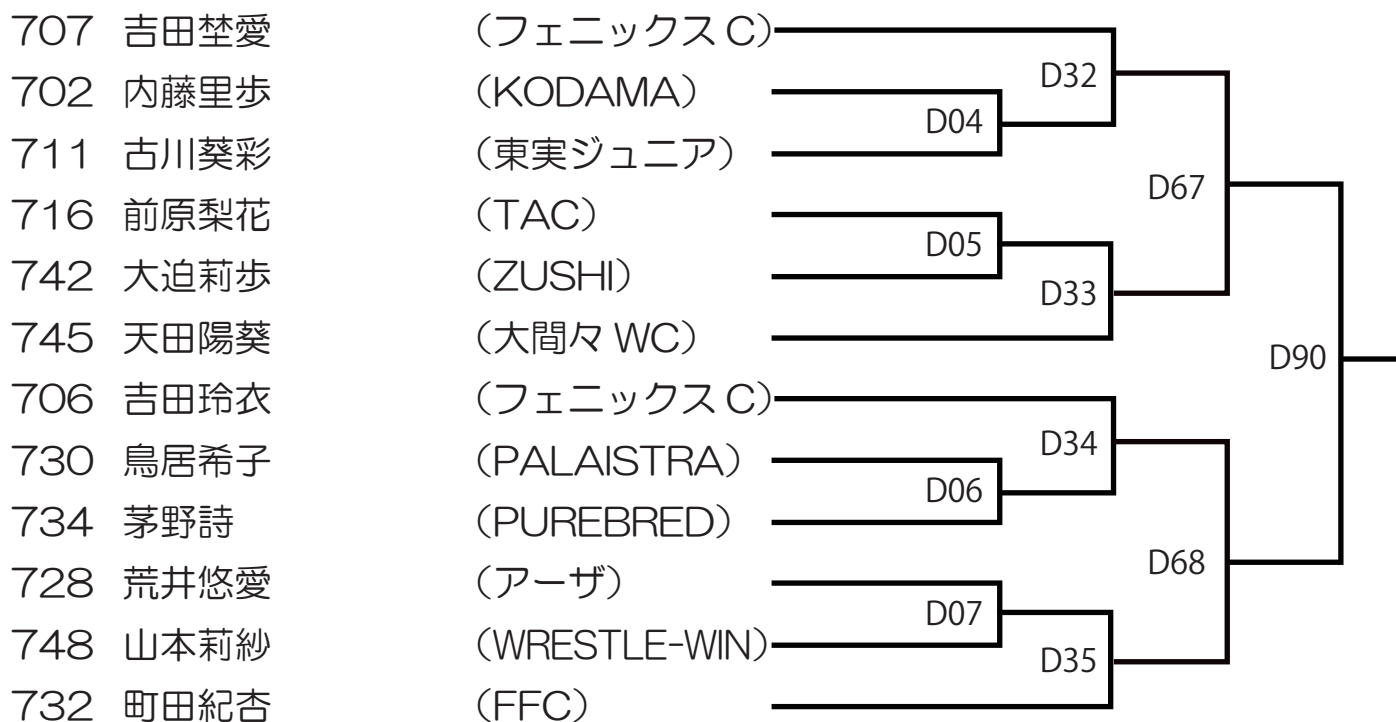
707 吉田埜愛 （フェニックスC）
702 内藤里歩 （KODAMA）
711 古川葵彩 （東実ジュニア）
716 前原梨花 （TAC）
742 大迫莉歩 （ZUSHI）
745 天田陽葵 （大間々WC）
706 吉田玲衣 （フェニックスC）
730 鳥居希子 （PALAISTRA）
734 茅野詩 （PUREBRED）
728 荒井悠愛 （アーザ）
748 山本莉紗 （WRESTLE-WIN）
732 町田紀杏 （FFC）

D32
D04
D67
D05
D33
D90
D34
D06
D68
D07
D35